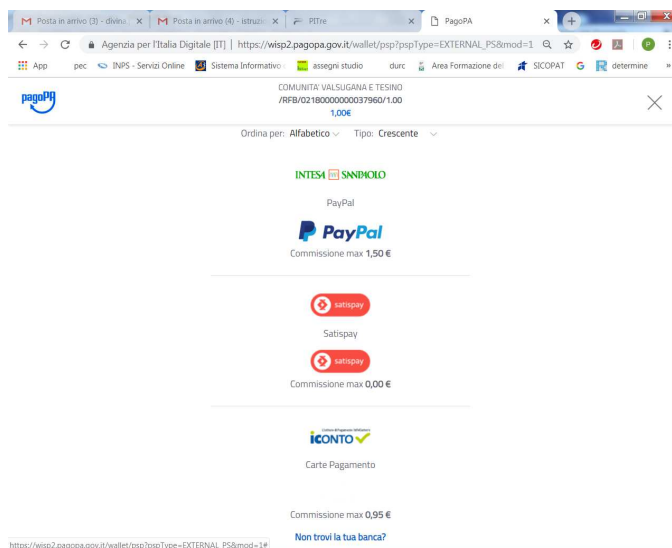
Posta in arrivo (3) - divina ×
Posta in arrivo (4) - istruzio ×
PITre ×
PagoPA ×

Agenzia per l'Italia Digitale [IT] | https://wisp2.pagopa.gov.it/wallet/psp?pspType=EXTERNAL_PS&mod=1

App pec INPS - Servizi Online Sistema Informativo assegni studio durc Area Formazione dei SICOPAT determine

pagoPA

COMUNITA' VALSUGANA E TESINO
/RFB/02180000000037960/1.00
1,00€

Ordina per: Alfabetico Tipo: Crescente

INTESA SANPAOLO

PayPal

PayPal

Commissione max 1,50 €

satispay

Satispay

satispay

Commissione max 0,00 €

ICONTO

Carte Pagamento

Commissione max 0,95 €

Non trovi la tua banca?

https://wisp2.pagopa.gov.it/wallet/psp?pspType=EXTERNAL_PS&mod=1#